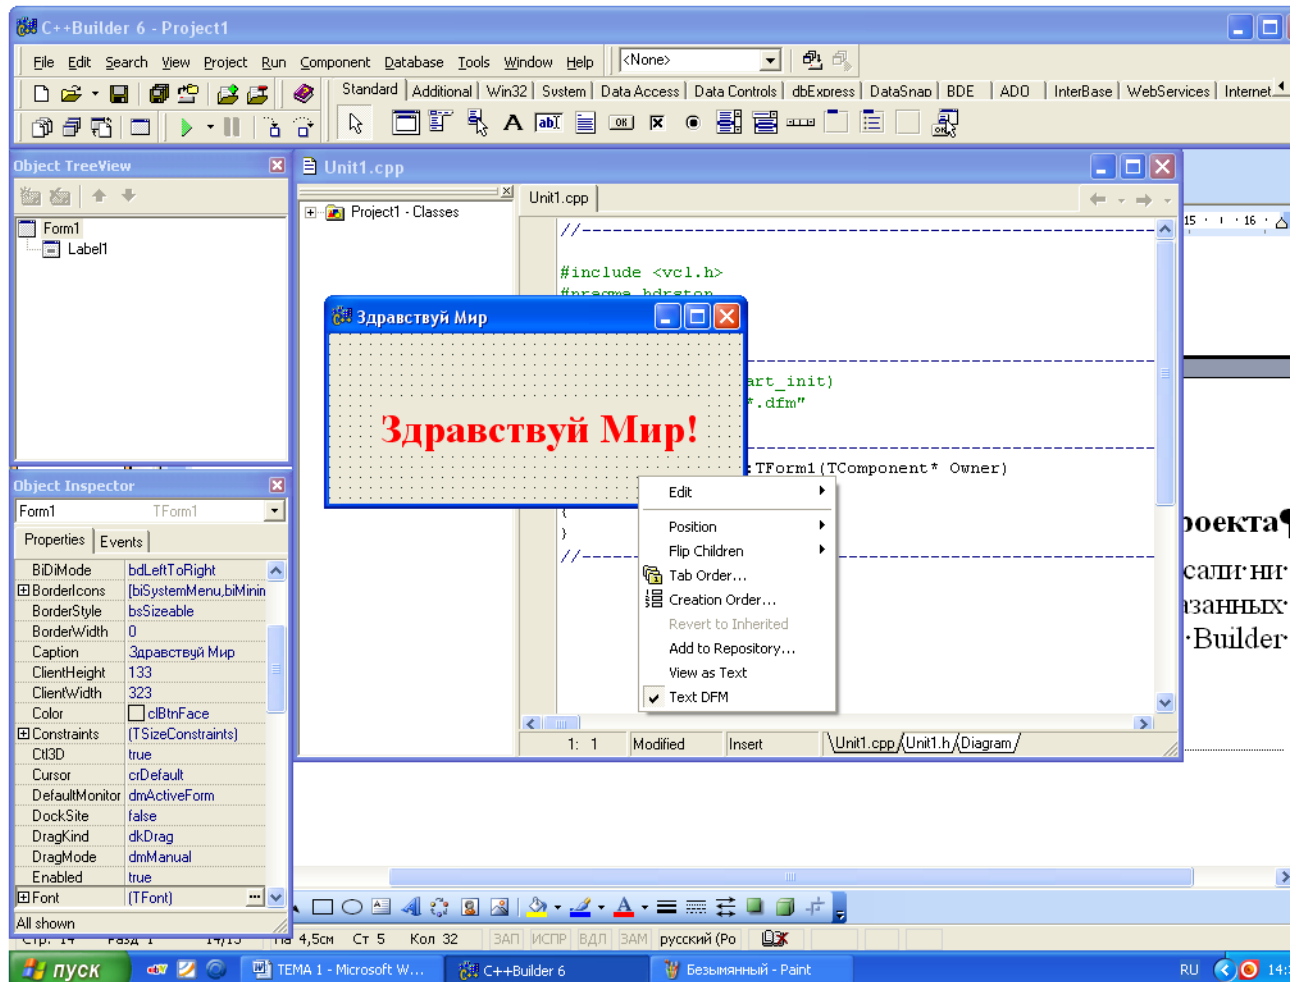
C++Builder 6 - Project1

File Edit Search View Project Run Component Database Tools Window Help <None>

Standard Additional Win32 System Data Access Data Controls dbExpress DataSnap BDE ADO InterBase WebServices Internet

Object TreeView

Form1
Label1

Unit1.cpp

Project1 - Classes

Unit1.cpp

//-----------------------------------------------------------

#include <vcl.h>
#pragma hdrstop

Здравствуй Мир

Здравствуй Мир!

art_init)
*.dfm"

:TForm1(TComponent* Owner)

{
}
//------------

Edit
Position
Flip Children
Tab Order...
Creation Order...
Revert to Inherited
Add to Repository...
View as Text
Text DFM

1: 1 Modified Insert Unit1.cpp Unit1.h Diagram

Object Inspector

Form1 TForm1

Properties Events

| BiDiMode | bdLeftToRight |
|---|---|
| BorderIcons | [biSystemMenu,biMinin |
| BorderStyle | bsSizeable |
| BorderWidth | 0 |
| Caption | Здравствуй Мир |
| ClientHeight | 133 |
| ClientWidth | 323 |
| Color | clBtnFace |
| Constraints | (TSizeConstraints) |
| Ctl3D | true |
| Cursor | crDefault |
| DefaultMonitor | dmActiveForm |
| DockSite | false |
| DragKind | dkDrag |
| DragMode | dmManual |
| Enabled | true |
| Font | (TFont) |

All shown

15 · 16

роекта
сали ні
азанных
Builder

Стр. 14 Разд 1 14/15 На 4,5см Ст 5 Кол 32 ЗАП ИСПР ВДЛ ЗАМ русский (Ро

пуск TEMA 1 - Microsoft W... C++Builder 6 Безымянный - Paint RU 14: